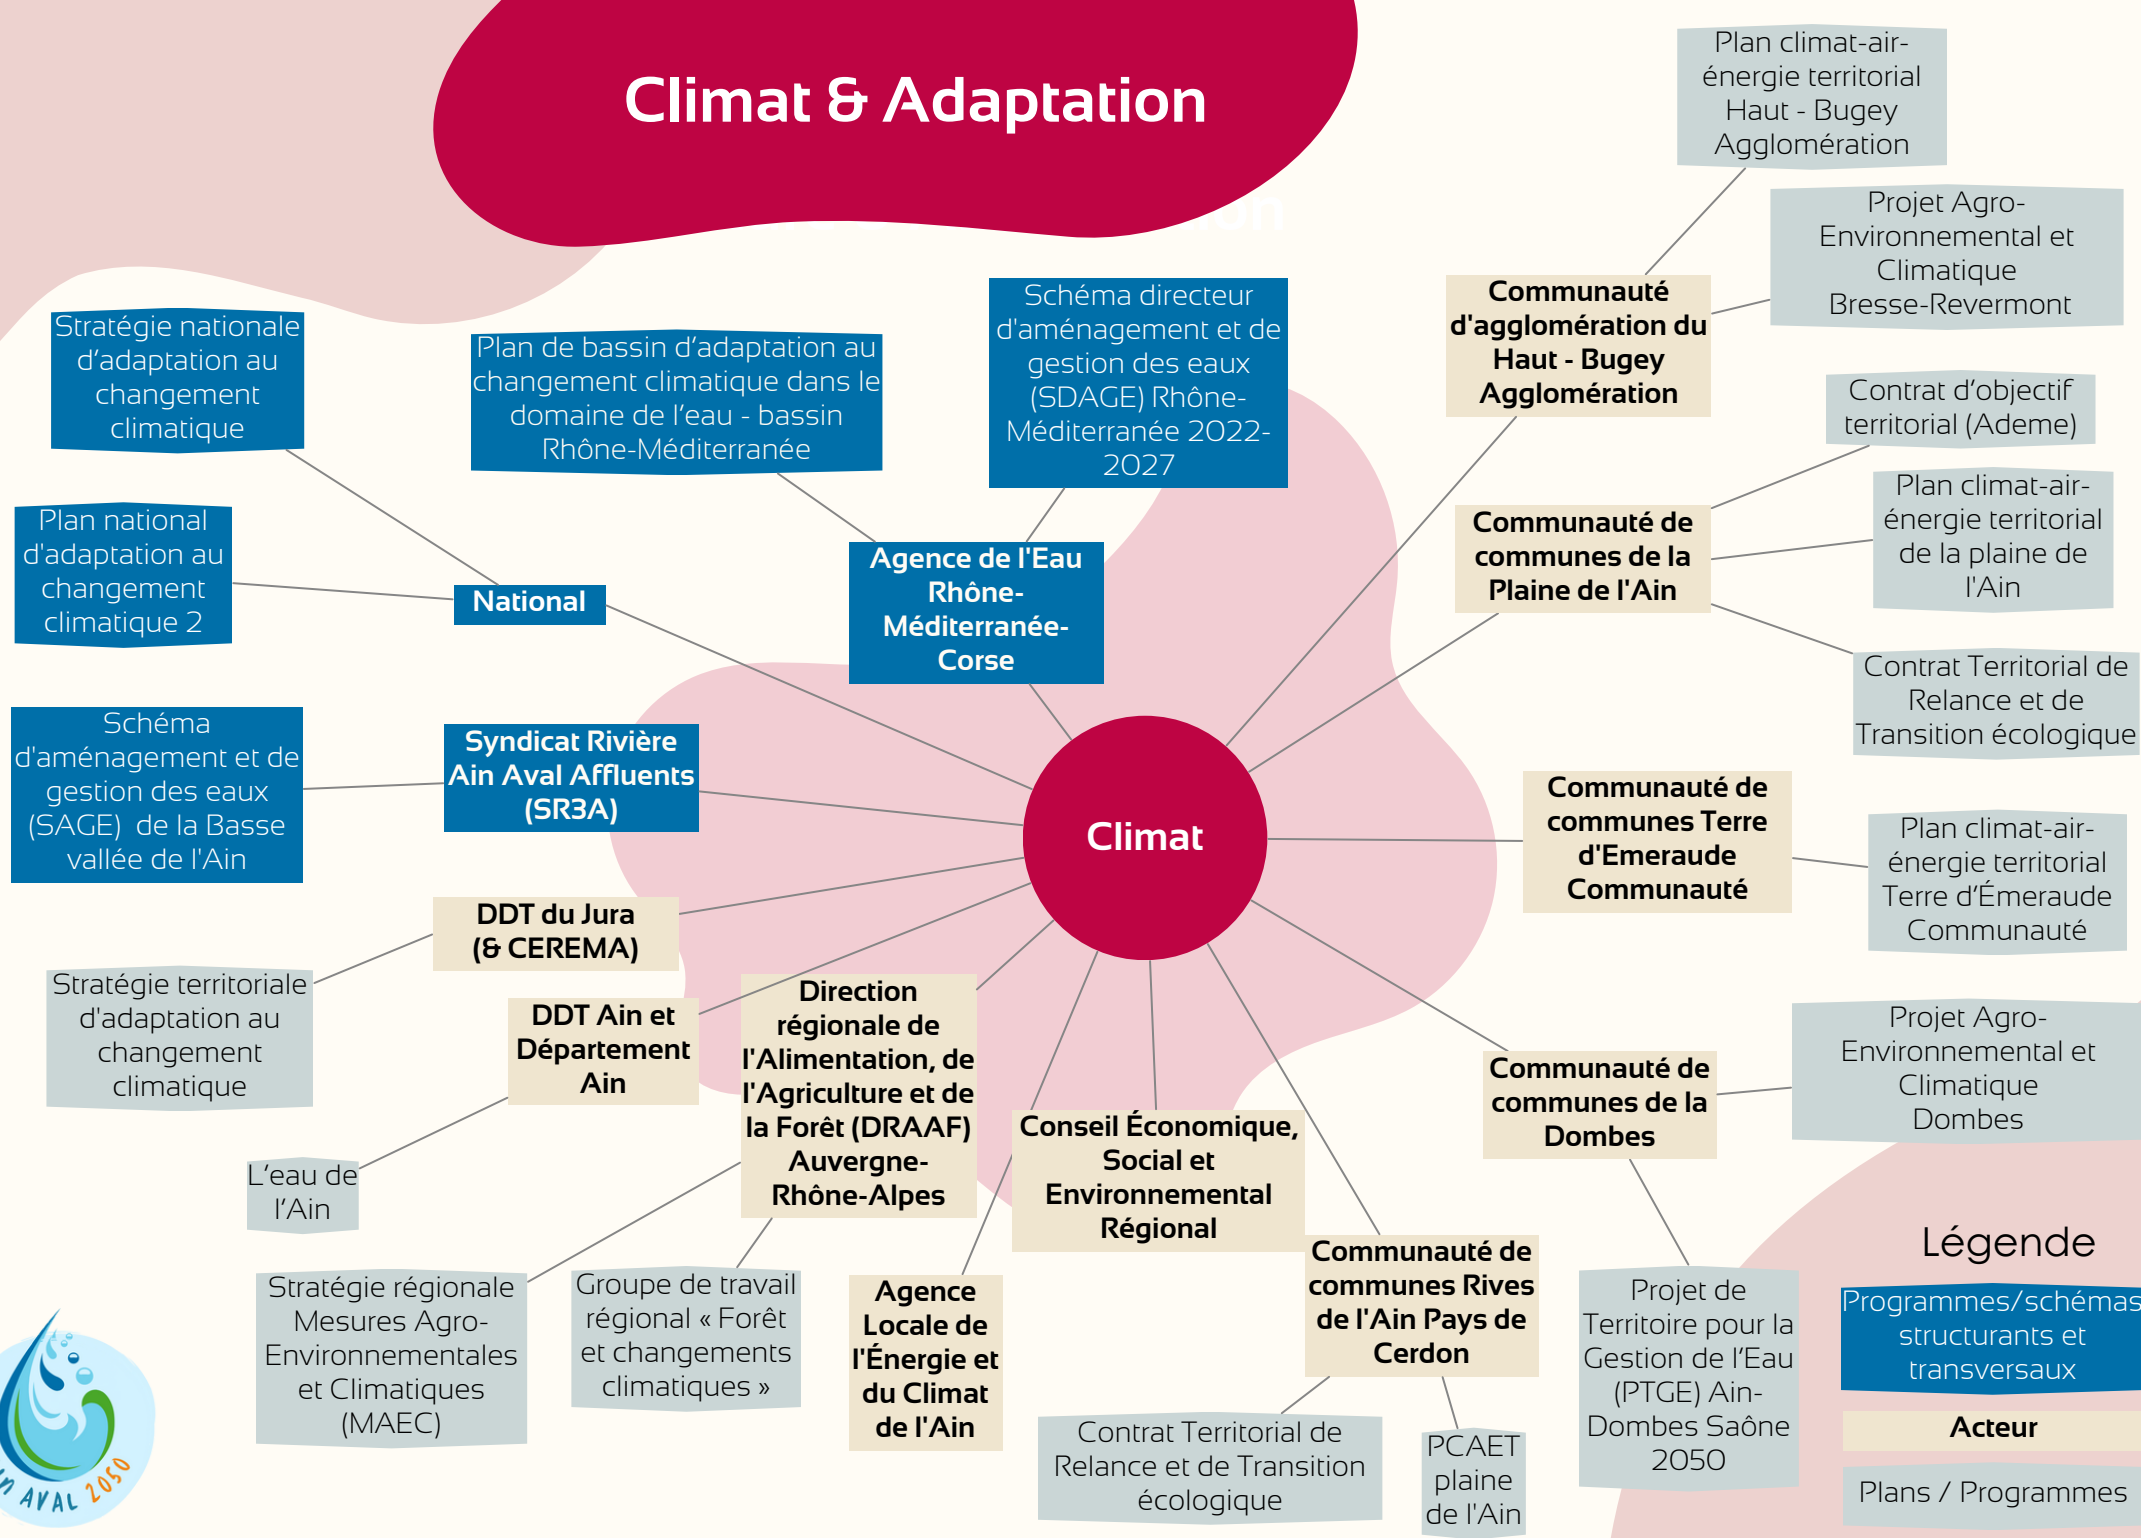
Climat & Adaptation

Plan climat-air-énergie territorial Haut - Bugey Agglomération

Projet Agro-Environnemental et Climatique Bresse-Revermont

Communauté d'agglomération du Haut - Bugey Agglomération

Contrat d'objectif territorial (Ademe)

Plan climat-air-énergie territorial de la plaine de l'Ain

Communauté de communes de la Plaine de l'Ain

Contrat Territorial de Relance et de Transition écologique

Stratégie nationale d'adaptation au changement climatique

Plan de bassin d'adaptation au changement climatique dans le domaine de l'eau - bassin Rhône-Méditerranée

Schéma directeur d'aménagement et de gestion des eaux (SDAGE) Rhône-Méditerranée 2022-2027

Plan national d'adaptation au changement climatique 2

National

Agence de l'Eau Rhône-Méditerranée-Corse

Schéma d'aménagement et de gestion des eaux (SAGE) de la Basse vallée de l'Ain

Syndicat Rivière Ain Aval Affluents (SR3A)

Climat

Communauté de communes Terre d'Emeraude Communauté

Plan climat-air-énergie territorial Terre d'Émeraude Communauté

DDT du Jura (& CEREMA)

Stratégie territoriale d'adaptation au changement climatique

DDT Ain et Département Ain

Direction régionale de l'Alimentation, de l'Agriculture et de la Forêt (DRAAF) Auvergne-Rhône-Alpes

Conseil Économique, Social et Environnemental Régional

Communauté de communes de la Dombes

Projet Agro-Environnemental et Climatique Dombes

L'eau de l'Ain

Stratégie régionale Mesures Agro-Environnementales et Climatiques (MAEC)

Groupe de travail régional « Forêt et changements climatiques »

Agence Locale de l'Énergie et du Climat de l'Ain

Communauté de communes Rives de l'Ain Pays de Cerdon

Projet de Territoire pour la Gestion de l'Eau (PTGE) Ain-Dombes Saône 2050

Contrat Territorial de Relance et de Transition écologique

PCAET plaine de l'Ain

Légende

Programmes/schémas structurants et transversaux

Acteur

Plans / Programmes

AIN AVAL 2050